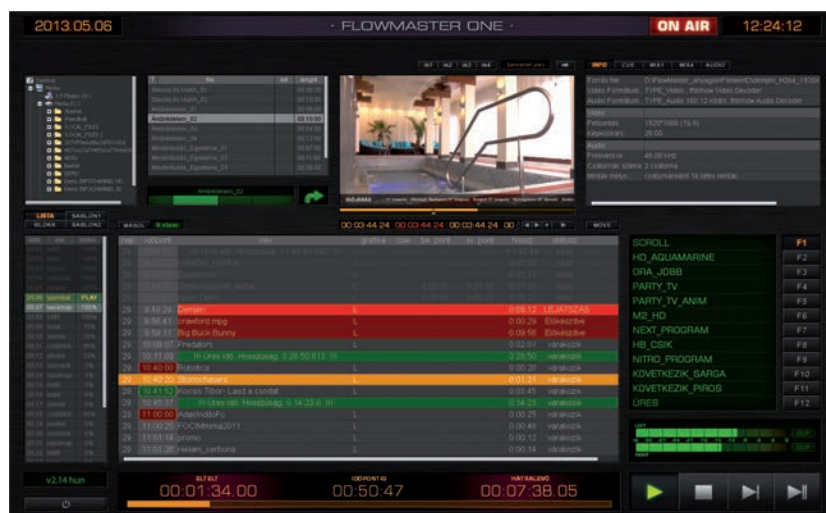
2013.05.06

· FLOWMASTER ONE ·

ON AIR

12:24:12

INFO CUE MIX1 MIX4 AUDIO

Ambidextrous_02

Fájl név: D:\Flowmaster_anyagok\Filmek\Szeletpin_H264_1920X
Video Formátum: TYPE_Video_ffdshow Video Decoder
Audio Formátum: TYPE_Audio 160.12 kbit/s ffdshow Audio Decoder
Video
Felbontás: 1920*1080 (16:9)
Képkocka: 25.00
Audio
Frekvencia: 48.00 kHz
Csatornák száma: 2 csatorna
Minta mélys.: Ismeretlen 16 bites minta

00:00:44.24 00:00:44.24 00:00:44.24 00:00

MOVE

LISTA SABLON1
BLOKK SABLON2

MASOL 0 elem

| nap | időpont | név | grafika | cue | be_pont | ki_pont | hossz | státusz |
|---|---|---|---|---|---|---|---|---|
| 29 | 9:49:29 | Demiln | L | | | | 0:09:12 | LEJÁTSZÁS |
| 29 | 9:58:41 | crawford.mpg | L | | | | 0:00:29 | Előkészítve |
| 29 | 9:59:11 | Big Buck Bunny | L | | | | 0:09:56 | Előkészítve |
| 29 | 10:09:07 | Predators | L | | | | 0:02:01 | várakozik |
| 29 | 10:11:08 | !!! Üres idő. Hosszúság: 0:28:50.613 !!! | | | | | 0:28:50 | várakozik |
| 29 | 10:40:00 | Robotica | L | | | | 0:00:20 | várakozik |
| 29 | 10:40:20 | Stormchasers | L | | | | 0:01:31 | várakozik |
| 29 | 10:41:52 | Kocsis Tibor - Lassú a csodát | L | | | | 0:03:45 | várakozik |
| 29 | 10:45:37 | !!! Üres idő. Hosszúság: 0:14:23.0 !!! | | | | | 0:14:23 | várakozik |
| 29 | 11:00:00 | AdasIndítóFo | L | | | | 0:00:25 | várakozik |
| 29 | 11:00:25 | FOCIMINIMA2011 | L | | | | 0:00:48 | várakozik |
| 29 | 11:01:14 | promo | L | | | | 0:00:12 | várakozik |
| 29 | 11:01:26 | reklam_carbona | L | | | | 0:00:14 | várakozik |

SCROLL F1
HD_AQUAMARINE F2
ORA_JOBB F3
PARTY_TV F4
PARTY_TV_ANIM F5
M2_HD F6
NEXT_PROGRAM F7
HB_CSIK F8
NITRO_PROGRAM F9
KOVETKEZIK_SARGA F10
KOVETKEZIK_PIROS F11
ÜRES F12

v2.14 hun

ELTELT
00:01:34.00

IDŐPONT-IG
00:50:47

HÁTRALÉVŐ
00:07:38.05